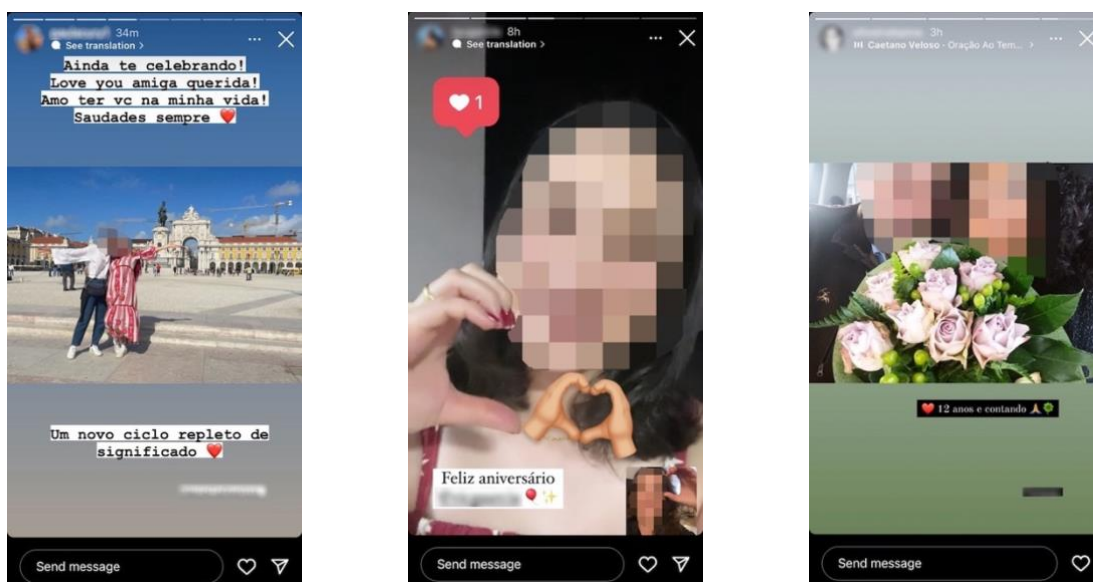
34m
See translation >

Ainda te celebrando!
Love you amiga querida!
Amo ter vc na minha vida!
Saudades sempre ❤️

Um novo ciclo repleto de significado ❤️

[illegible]

Send message

8h
See translation >

❤️ 1

Feliz aniversário
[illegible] 🎈✨

Send message

3h
Caetano Veloso - Oração Ao Tem...

❤️ 12 anos e contando 🙏🌳

Send message